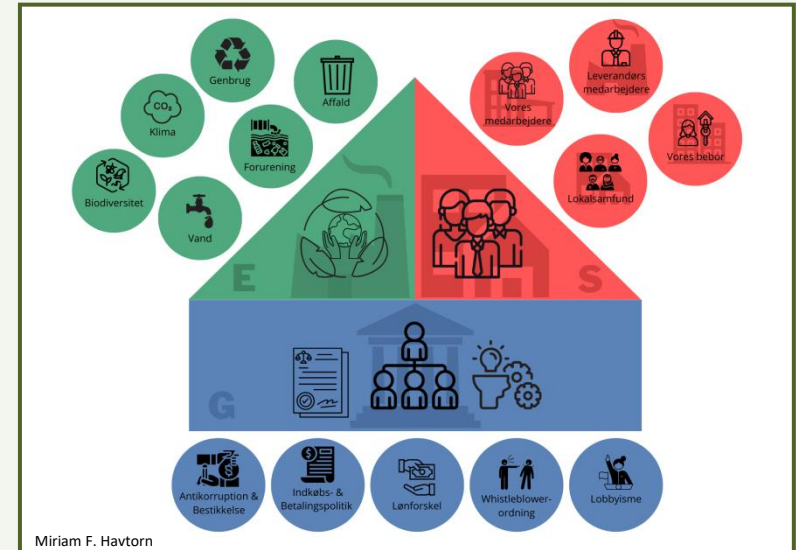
Genbrug

Affald

$CO_2$

Klima

Forurening

Biodiversitet

Vand

E

Leverandørs medarbejdere

Vores medarbejdere

Vores bebor

Lokalsamfund

S

G

Antikorruption & Bestikkelse

Indkøbs- & Betalingspolitik

Lønforskel

Whistleblower-ordning

Lobbyisme

Miriam F. Havtorn